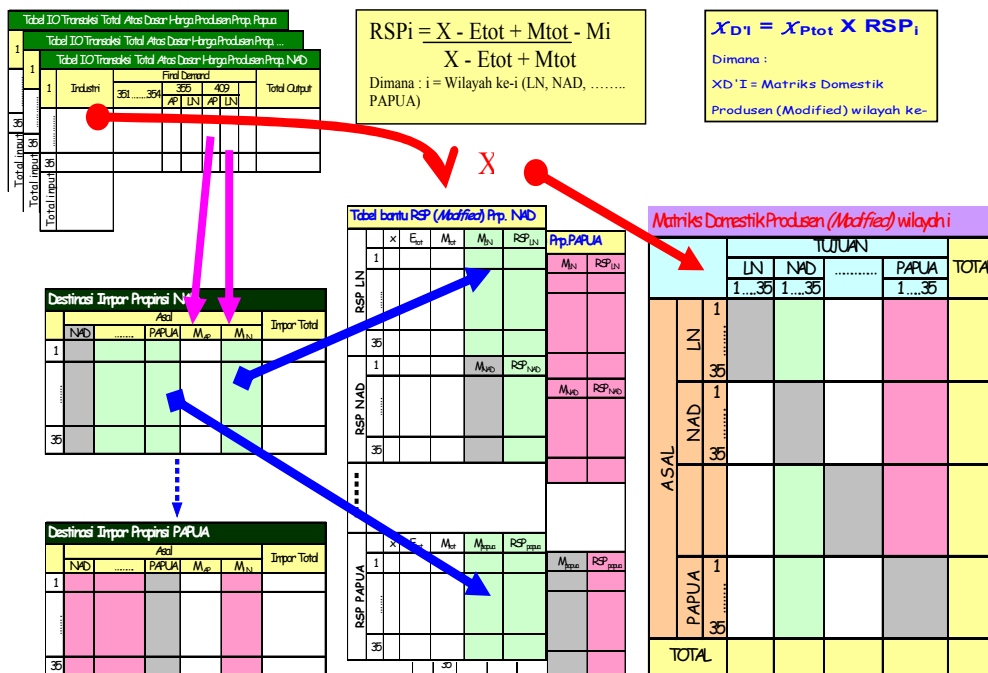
Tabel IO Transaksi Total Atas Dasar Harga Produsen Prop. Papua

Tabel IO Transaksi Total Atas Dasar Harga Produsen Prop. ...

Tabel IO Transaksi Total Atas Dasar Harga Produsen Prop. NAD

| 1 | Industri | Final Demand | | | | | | Total Output |
|---|---|---|---|---|---|---|---|---|
| | | 351 ...354 | 355 | | 409 | | | |
| | | | AP | LN | AP | LN | | |
| 35 | | | | | | | | |

Total Input

1

35

Total Input

35

Total Input

RSPi = $\frac{X - Etot + Mtot - Mi}{X - Etot + Mtot}$

Dimana : i = Wilayah ke-i (LN, NAD, …….. PAPUA)

$X_{D'I} = X_{Ptot}$ X $RSP_i$

Dimana :

XD'I = Matriks Domestik

Produsen (Modified) wilayah ke-

X

Destinasi Impor Propinsi N

| | Asal | | | | | Impor Total |
|---|---|---|---|---|---|---|
| | NAD | ....... | PAPUA | $M_{AP}$ | $M_{LN}$ | |
| 1 | | | | | | |
| ....... | | | | | | |
| 35 | | | | | | |

Destinasi Impor Propinsi PAPUA

| | Asal | | | | | Impor Total |
|---|---|---|---|---|---|---|
| | NAD | ....... | PAPUA | $M_{AP}$ | $M_{LN}$ | |
| 1 | | | | | | |
| ....... | | | | | | |
| 35 | | | | | | |

Tabel bantu RSP (Modified) Prp. NAD

| | | x | $E_{tot}$ | $M_{tot}$ | $M_{LN}$ | $RSP_{LN}$ |
|---|---|---|---|---|---|---|
| RSP LN | 1 | | | | | |
| | 35 | | | | | |
| RSP NAD | 1 | | | | $M_{NAD}$ | $RSP_{NAD}$ |
| | 35 | | | | | |
| ..... | | | | | | |
| RSP PAPUA | | x | $E_{tot}$ | $M_{tot}$ | $M_{papua}$ | $RSP_{papua}$ |
| | 1 | | | | | |
| | 35 | | | | | |

35

Prp.PAPUA

| $M_{LN}$ | $RSP_{LN}$ |
|---|---|
| $M_{NAD}$ | $RSP_{NAD}$ |
| $M_{papua}$ | $RSP_{papua}$ |

Matriks Domestik Produsen (Modified) wilayah i

| | | | TUJUAN | | | | TOTA |
|---|---|---|---|---|---|---|---|
| | | | LN | NAD | ........... | PAPUA | |
| | | | 1....35 | 1....35 | | 1....35 | |
| ASAL | LN | 1 | | | | | |
| | | 35 | | | | | |
| | NAD | 1 | | | | | |
| | | 35 | | | | | |
| | | | | | | | |
| | PAPUA | 1 | | | | | |
| | | 35 | | | | | |
| TOTAL | | | | | | | |